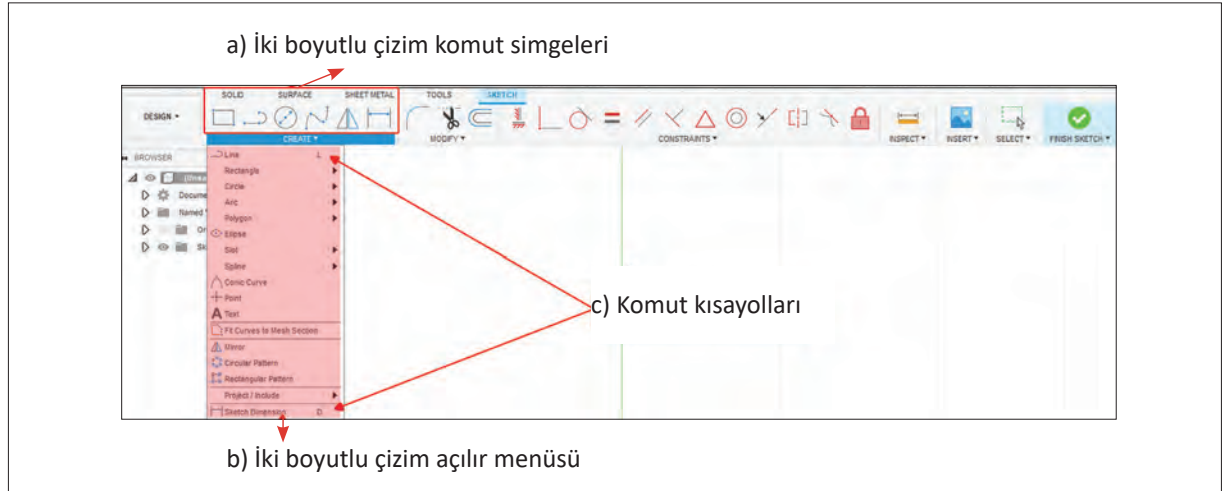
a) İki boyutlu çizim komut simgeleri

SOLID SURFACE SHEET METAL TOOLS SKETCH

DESIGN ▾

CREATE ▾ MODIFY ▾ CONSTRAINTS ▾ INSPECT ▾ INSERT ▾ SELECT ▾ FINISH SKETCH ▾

BROWSER

Docume
Named
Or
Sk

Line L
Rectangle
Circle
Arc
Polygon
Ellipse
Slot
Spline
Conic Curve
Point
Text
Fit Curves to Mesh Section
Mirror
Circular Pattern
Rectangular Pattern
Project / Include
Sketch Dimension D

c) Komut kısayolları

b) İki boyutlu çizim açılır menüsü